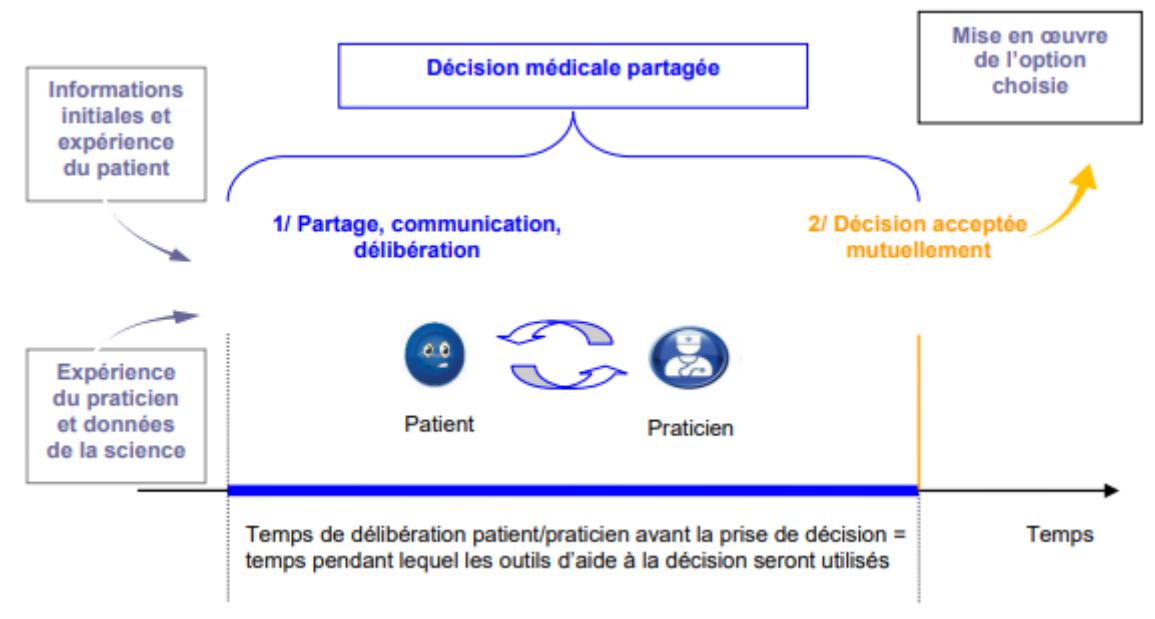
Informations initiales et expérience du patient

Décision médicale partagée

Mise en œuvre de l'option choisie

1/ Partage, communication, délibération

2/ Décision acceptée mutuellement

Expérience du praticien et données de la science

Patient

Praticien

Temps de délibération patient/praticien avant la prise de décision = temps pendant lequel les outils d'aide à la décision seront utilisés

Temps